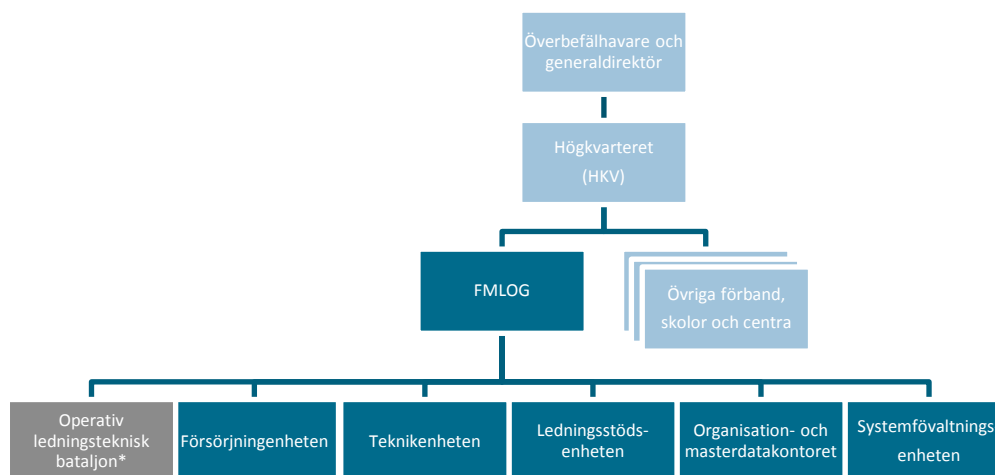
Överbefälhavare och generaldirektör

Högkvarteret (HKV)

FMLOG

Övriga förband, skolor och centra

Operativ ledningsteknisk bataljon*

Försörjningenheten

Teknikenheten

Ledningsstöds-enheten

Organisation- och masterdatakontoret

Systemföváltnings enheten